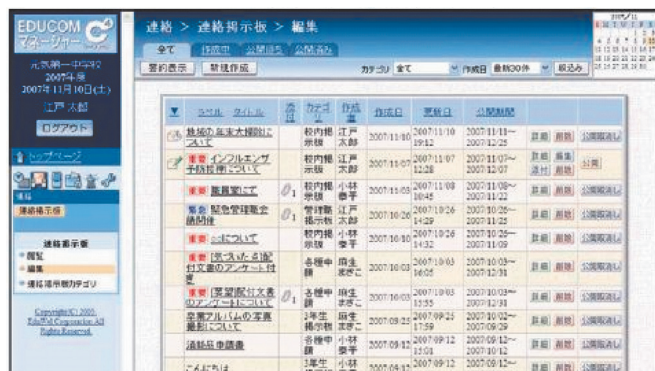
EDUCOM マネージャー

元気第一中学校
2007年度
2007年11月10日(土)
江戸 太郎
ログアウト

トップページ
連絡
連絡掲示板

連絡掲示板
閲覧
編集
連絡掲示板カテゴリ

Copyright(C) 2007 EduCOM Corporation All Rights Reserved.

連絡 > 連絡掲示板 > 編集

全て 掲載中 公開前 公開済み

要約表示 新規作成 カテゴリ 全て 作成日 最新○○件 絞込み

| | タイトル | 添付 | カテゴリ | 作成者 | 作成日 | 更新日 | 公開期間 | | |
|---|---|---|---|---|---|---|---|---|---|
| | 地域の年末大掃除について | | 校内掲示板 | 江戸太郎 | 2007/11/10 | 2007/11/10 19:12 | 2007/11/11~2007/12/25 | 詳細 削除 | 公開取消し |
| | 重要 インフルエンザ予防接種について | | 校内掲示板 | 江戸太郎 | 2007/11/07 | 2007/11/07 12:28 | 2007/11/07~2007/12/07 | 詳細 編集 添付 削除 | 公開 |
| | 重要 教職員 | | 校内掲示板 | 小林泰子 | 2007/11/08 | 2007/11/08 10:45 | 2007/11/08~2007/11/22 | 詳細 削除 | 公開取消し |
| | 重要 緊急管理職会議開催 | | 管理職掲示板 | 江戸太郎 | 2007/10/26 | 2007/10/26 14:29 | 2007/10/26~2007/11/25 | 詳細 削除 | 公開取消し |
| | 重要 ○○について | | 校内掲示板 | 小林泰子 | 2007/10/10 | 2007/10/26 14:32 | 2007/10/26~2007/11/09 | 詳細 削除 | 公開取消し |
| | 重要 [要・入力] 配付文書のアンケート提出 | | 各種申請 | 麻生まさこ | 2007/10/03 | 2007/10/03 16:05 | 2007/10/03~2007/12/31 | 詳細 削除 | 公開取消し |
| | 重要 [要望] 配付文書のアンケートについて | | 各種申請 | 麻生まさこ | 2007/10/03 | 2007/10/03 15:55 | 2007/10/03~2007/12/31 | 詳細 削除 | 公開取消し |
| | 卒業アルバムの写真撮影について | | 3年生掲示板 | 麻生まさこ | 2007/09/25 | 2007/09/25 17:59 | 2007/10/02~2007/09/29 | 詳細 削除 | 公開取消し |
| | 通勤届申請書 | | 各種申請 | 小林泰子 | 2007/09/12 | 2007/09/12 15:01 | 2007/09/12~2007/10/12 | 詳細 削除 | 公開取消し |
| | こんにちは | | 3年生 | 小林 | 2007/09/12 | 2007/09/12 | 2007/09/12~ | 詳細 削除 | 公開取消し |